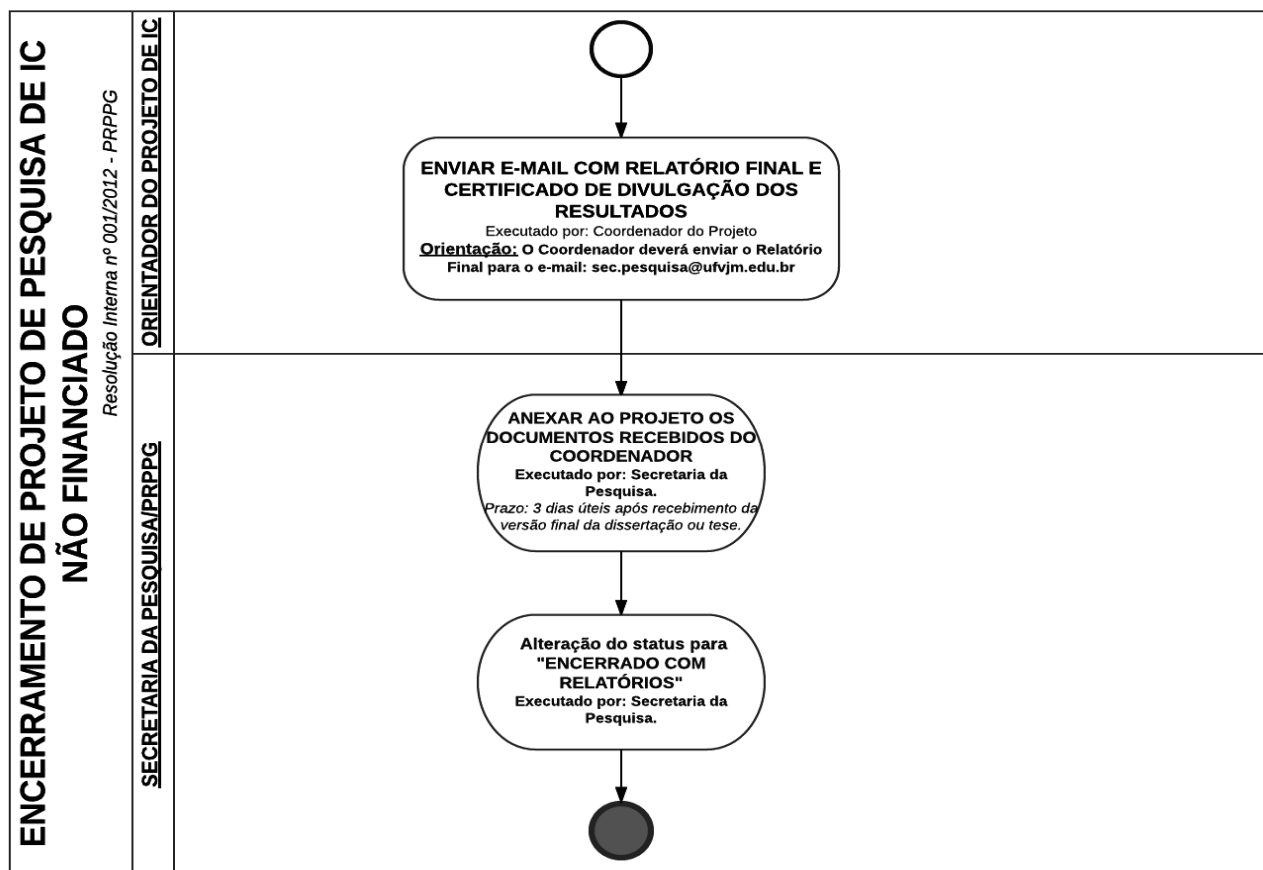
ENCERRAMENTO DE PROJETO DE PESQUISA DE IC NÃO FINANCIADO

Resolução Interna nº 001/2012 - PRPPG

ORIENTADOR DO PROJETO DE IC

ENVIAR E-MAIL COM RELATÓRIO FINAL E CERTIFICADO DE DIVULGAÇÃO DOS RESULTADOS
Executado por: Coordenador do Projeto
Orientação: O Coordenador deverá enviar o Relatório Final para o e-mail: sec.pesquisa@ufvjm.edu.br

SECRETARIA DA PESQUISA/PRPPG

ANEXAR AO PROJETO OS DOCUMENTOS RECEBIDOS DO COORDENADOR
Executado por: Secretaria da Pesquisa.
Prazo: 3 dias úteis após recebimento da versão final da dissertação ou tese.

Alteração do status para "ENCERRADO COM RELATÓRIOS"
Executado por: Secretaria da Pesquisa.